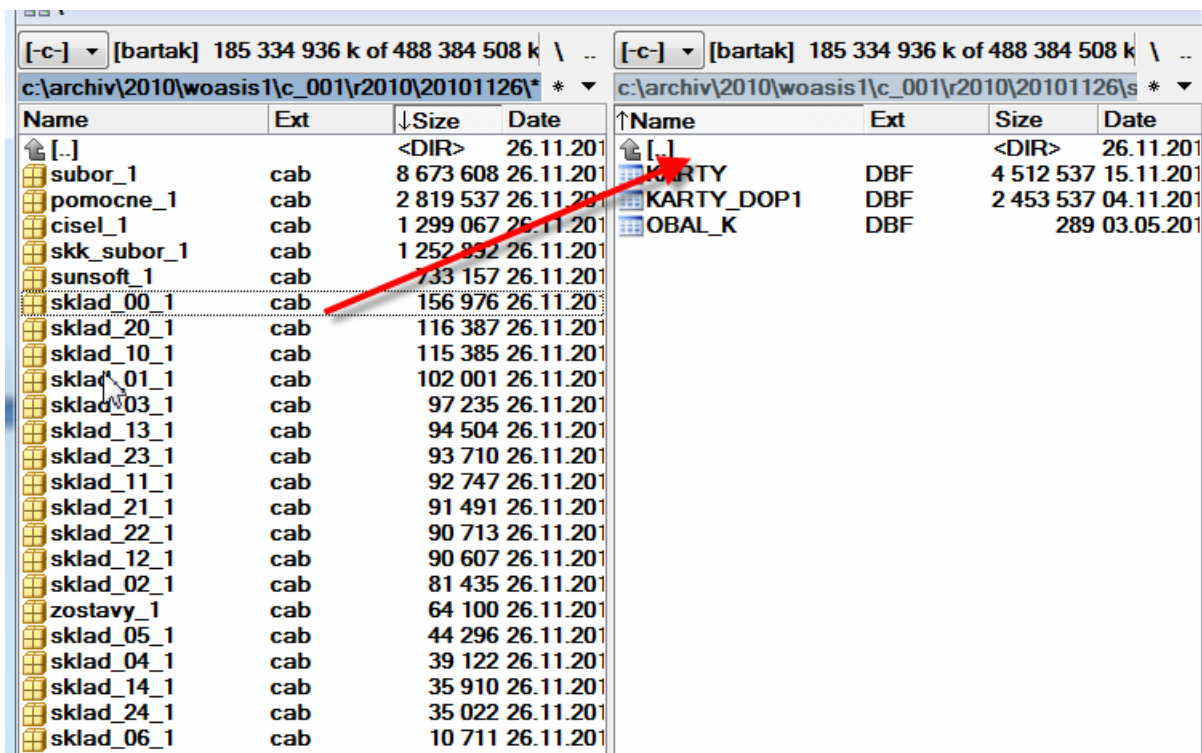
[-c-] ▾ [bartak] 185 334 936 k of 488 384 508 k \ ..
c:\archiv\2010\woasis1\c_001\r2010\20101126\* * ▾

| Name | Ext | ↓Size | Date |
|---|---|---|---|
| [..] | | <DIR> | 26.11.201 |
| subor_1 | cab | 8 673 608 | 26.11.201 |
| pomocne_1 | cab | 2 819 537 | 26.11.201 |
| cisel_1 | cab | 1 299 067 | 26.11.201 |
| skk_subor_1 | cab | 1 252 852 | 26.11.201 |
| sunsoft_1 | cab | 733 157 | 26.11.201 |
| sklad_00_1 | cab | 156 976 | 26.11.201 |
| sklad_20_1 | cab | 116 387 | 26.11.201 |
| sklad_10_1 | cab | 115 385 | 26.11.201 |
| sklad_01_1 | cab | 102 001 | 26.11.201 |
| sklad_03_1 | cab | 97 235 | 26.11.201 |
| sklad_13_1 | cab | 94 504 | 26.11.201 |
| sklad_23_1 | cab | 93 710 | 26.11.201 |
| sklad_11_1 | cab | 92 747 | 26.11.201 |
| sklad_21_1 | cab | 91 491 | 26.11.201 |
| sklad_22_1 | cab | 90 713 | 26.11.201 |
| sklad_12_1 | cab | 90 607 | 26.11.201 |
| sklad_02_1 | cab | 81 435 | 26.11.201 |
| zostavy_1 | cab | 64 100 | 26.11.201 |
| sklad_05_1 | cab | 44 296 | 26.11.201 |
| sklad_04_1 | cab | 39 122 | 26.11.201 |
| sklad_14_1 | cab | 35 910 | 26.11.201 |
| sklad_24_1 | cab | 35 022 | 26.11.201 |
| sklad_06_1 | cab | 10 711 | 26.11.201 |

[-c-] ▾ [bartak] 185 334 936 k of 488 384 508 k \ ..
c:\archiv\2010\woasis1\c_001\r2010\20101126\s * ▾

| ↑Name | Ext | Size | Date |
|---|---|---|---|
| [..] | | <DIR> | 26.11.201 |
| KARTY | DBF | 4 512 537 | 15.11.201 |
| KARTY_DOP1 | DBF | 2 453 537 | 04.11.201 |
| OBAL_K | DBF | 289 | 03.05.201 |